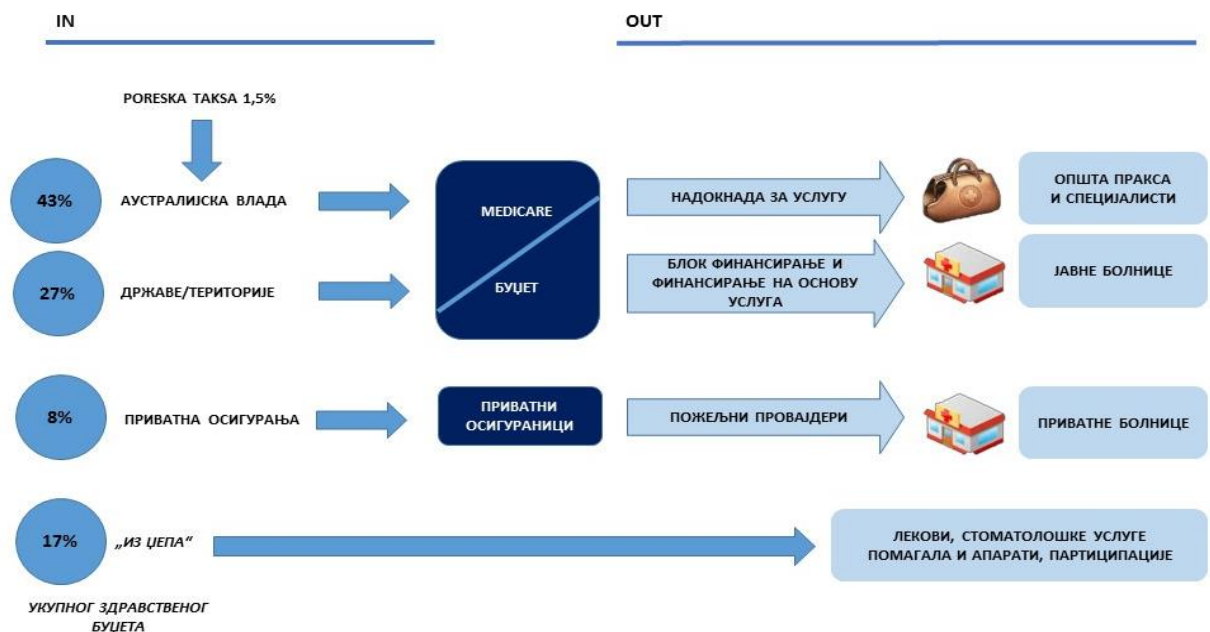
IN

OUT

PORESKA TAKSA 1,5%

43%

АУСТРАЛИЈСКА ВЛАДА

27%

ДРЖАВЕ/ТЕРИТОРИЈЕ

MEDICARE

БУЏЕТ

НАДОКНАДА ЗА УСЛУГУ

ОПШТА ПРАКСА И СПЕЦИЈАЛИСТИ

БЛОК ФИНАНСИРАЊЕ И ФИНАНСИРАЊЕ НА ОСНОВУ УСЛУГА

ЈАВНЕ БОЛНИЦЕ

8%

ПРИВАТНА ОСИГУРАЊА

ПРИВАТНИ ОСИГУРАНИЦИ

ПОЖЕЉНИ ПРОВАЈДЕРИ

ПРИВАТНЕ БОЛНИЦЕ

17%

„ИЗ ЏЕПА"

ЛЕКОВИ, СТОМАТОЛОШКЕ УСЛУГЕ ПОМАГАЛА И АПАРАТИ, ПАРТИЦИПАЦИЈЕ

УКУПНОГ ЗДРАВСТВЕНОГ БУЏЕТА